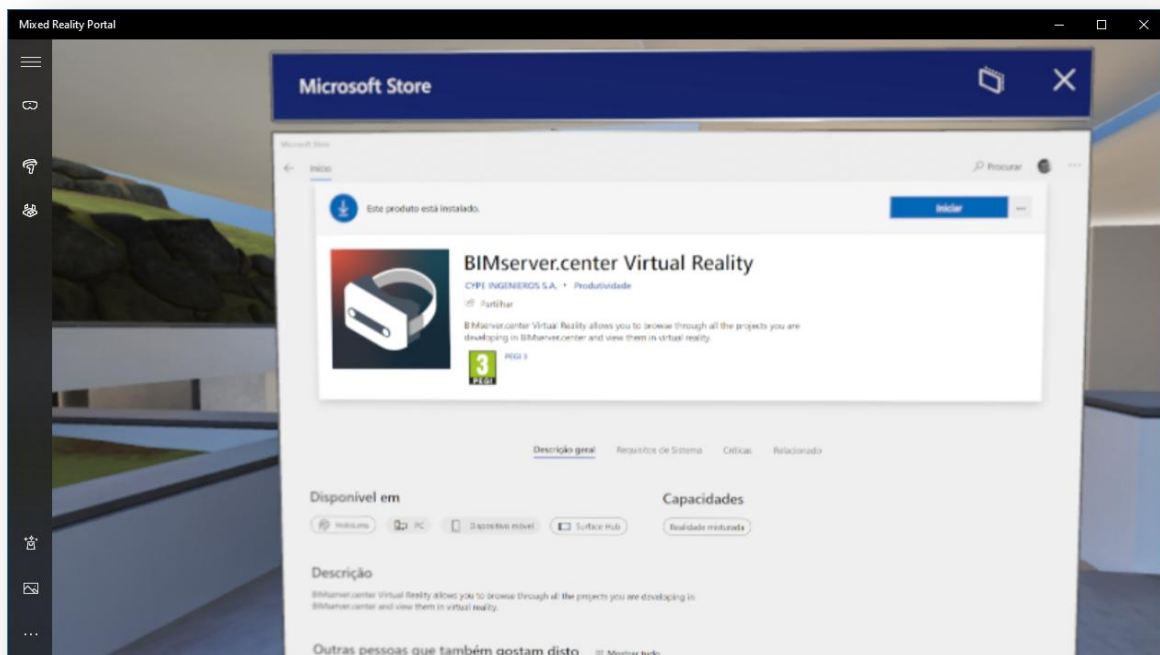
Mixed Reality Portal

Microsoft Store

Microsoft Store

Início

Procurar

Este produto está instalado.

Iniciar

...

BIMserver.center Virtual Reality

CYPE INGENIEROS S.A. • Produtividade

Partilhar

BIMserver.center Virtual Reality allows you to browse through all the projects you are developing in BIMserver.center and view them in virtual reality.

3 PEGI

PEGI 3

Descrição geral Requisitos de Sistema Críticas Relacionado

Disponível em

HoloLens PC Dispositivo móvel Surface Hub

Capacidades

Realidade misturada

Descrição

BIMserver.center Virtual Reality allows you to browse through all the projects you are developing in BIMserver.center and view them in virtual reality.

Outras pessoas que também gostam disto

Mostrar tudo